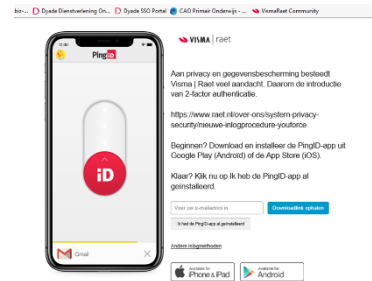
biz-... Dyade Dienstverlening On... Dyade SSO Portal CAO Primair Onderwijs -... VismaRaet Community

PingID

iD

Gmail

VISMA | raet

Aan privacy en gegevensbescherming besteedt Visma | Raet veel aandacht. Daarom de introductie van 2-factor authenticatie.

https://www.raet.nl/over-ons/system-privacy-security/nieuwe-inlogprocedure-youforce

Beginnen? Download en installeer de PingID-app uit Google Play (Android) of de App Store (iOS).

Klaar? Klik nu op Ik heb de PingID-app al geïnstalleerd.

Voer uw e-mailadres in

Downloadlink ophalen

Ik heb de PingID-app al geïnstalleerd

Andere inlogmethoden

Available for iPhone & iPad

Available for Android